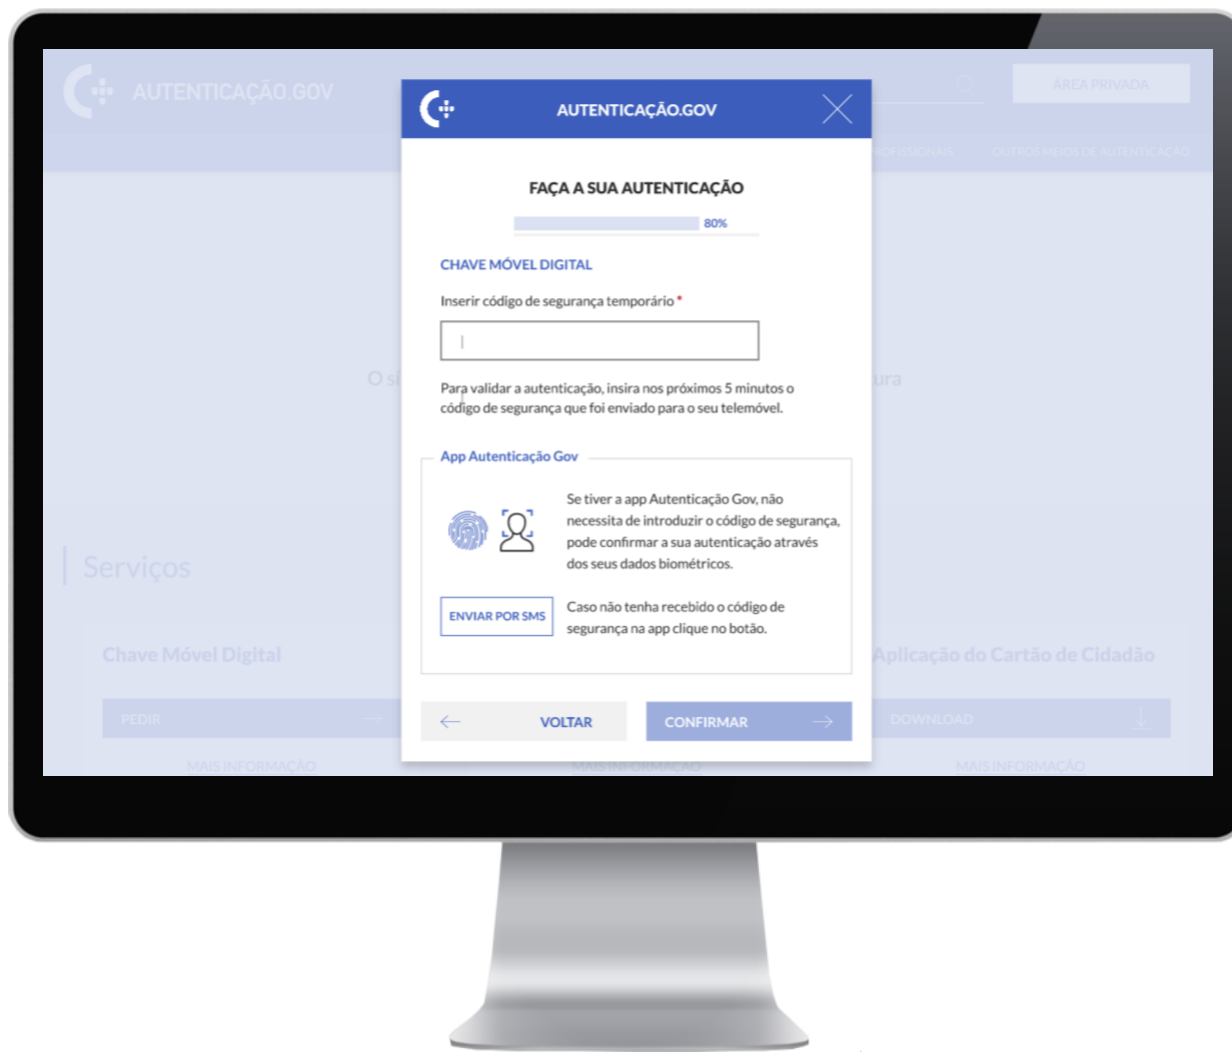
AUTENTICAÇÃO.GOV

ÁREA PRIVADA

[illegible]OFISSIONAIS OUTROS MEIOS DE AUTENTICAÇÃO

AUTENTICAÇÃO.GOV

FAÇA A SUA AUTENTICAÇÃO

80%

CHAVE MÓVEL DIGITAL

Inserir código de segurança temporário *

Para validar a autenticação, insira nos próximos 5 minutos o código de segurança que foi enviado para o seu telemóvel.

App Autenticação Gov

Se tiver a app Autenticação Gov, não necessita de introduzir o código de segurança, pode confirmar a sua autenticação através dos seus dados biométricos.

ENVIAR POR SMS

Caso não tenha recebido o código de segurança na app clique no botão.

VOLTAR

CONFIRMAR

O si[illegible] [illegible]ura

Serviços

Chave Móvel Digital

Aplicação do Cartão de Cidadão

PEDIR

DOWNLOAD

MAIS INFORMAÇÃO

MAIS INFORMAÇÃO

MAIS INFORMAÇÃO